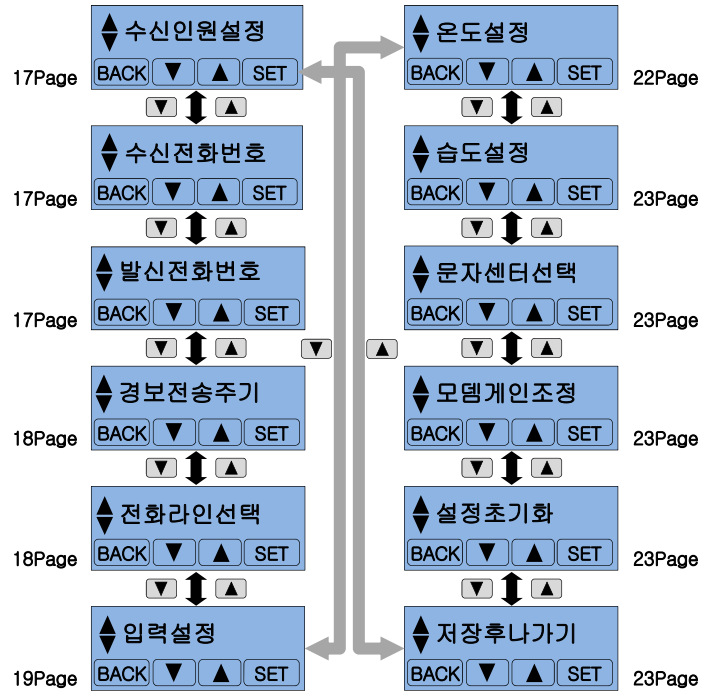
수신인원설정
BACK ▼ ▲ SET
17Page

온도설정
BACK ▼ ▲ SET
22Page

▼ ▲

수신전화번호
BACK ▼ ▲ SET
17Page

습도설정
BACK ▼ ▲ SET
23Page

▼ ▲

발신전화번호
BACK ▼ ▲ SET
17Page

문자센터선택
BACK ▼ ▲ SET
23Page

▼ ▲ ▼ ▲ ▼ ▲

경보전송주기
BACK ▼ ▲ SET
18Page

모뎀게인조정
BACK ▼ ▲ SET
23Page

▼ ▲

전화라인선택
BACK ▼ ▲ SET
18Page

설정초기화
BACK ▼ ▲ SET
23Page

▼ ▲

입력설정
BACK ▼ ▲ SET
19Page

저장후나가기
BACK ▼ ▲ SET
23Page